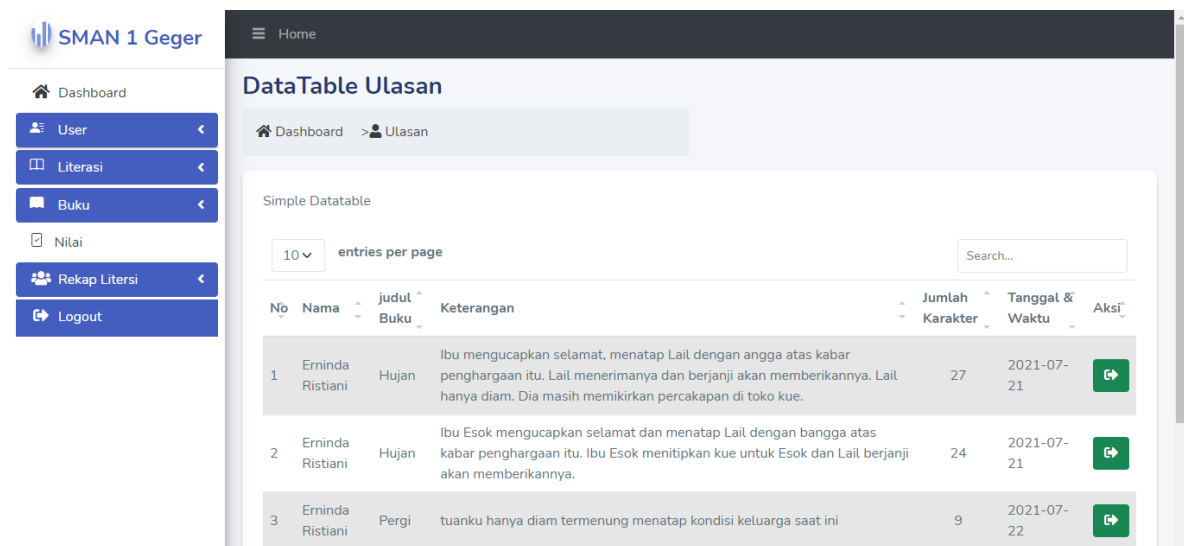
SMAN 1 Geger

Dashboard
User
Literasi
Buku
Nilai
Rekap Litersi
Logout

Home

DataTable Ulasan

Dashboard > Ulasan

Simple Datatable

10 entries per page

Search...

| No | Nama | judul Buku | Keterangan | Jumlah Karakter | Tanggal & Waktu | Aksi |
|---|---|---|---|---|---|---|
| 1 | Erninda Ristiani | Hujan | Ibu mengucapkan selamat, menatap Lail dengan angga atas kabar penghargaan itu. Lail menerimanya dan berjanji akan memberikannya. Lail hanya diam. Dia masih memikirkan percakapan di toko kue. | 27 | 2021-07-21 | |
| 2 | Erninda Ristiani | Hujan | Ibu Esok mengucapkan selamat dan menatap Lail dengan bangga atas kabar penghargaan itu. Ibu Esok menitipkan kue untuk Esok dan Lail berjanji akan memberikannya. | 24 | 2021-07-21 | |
| 3 | Erninda Ristiani | Pergi | tuanku hanya diam termenung menatap kondisi keluarga saat ini | 9 | 2021-07-22 | |